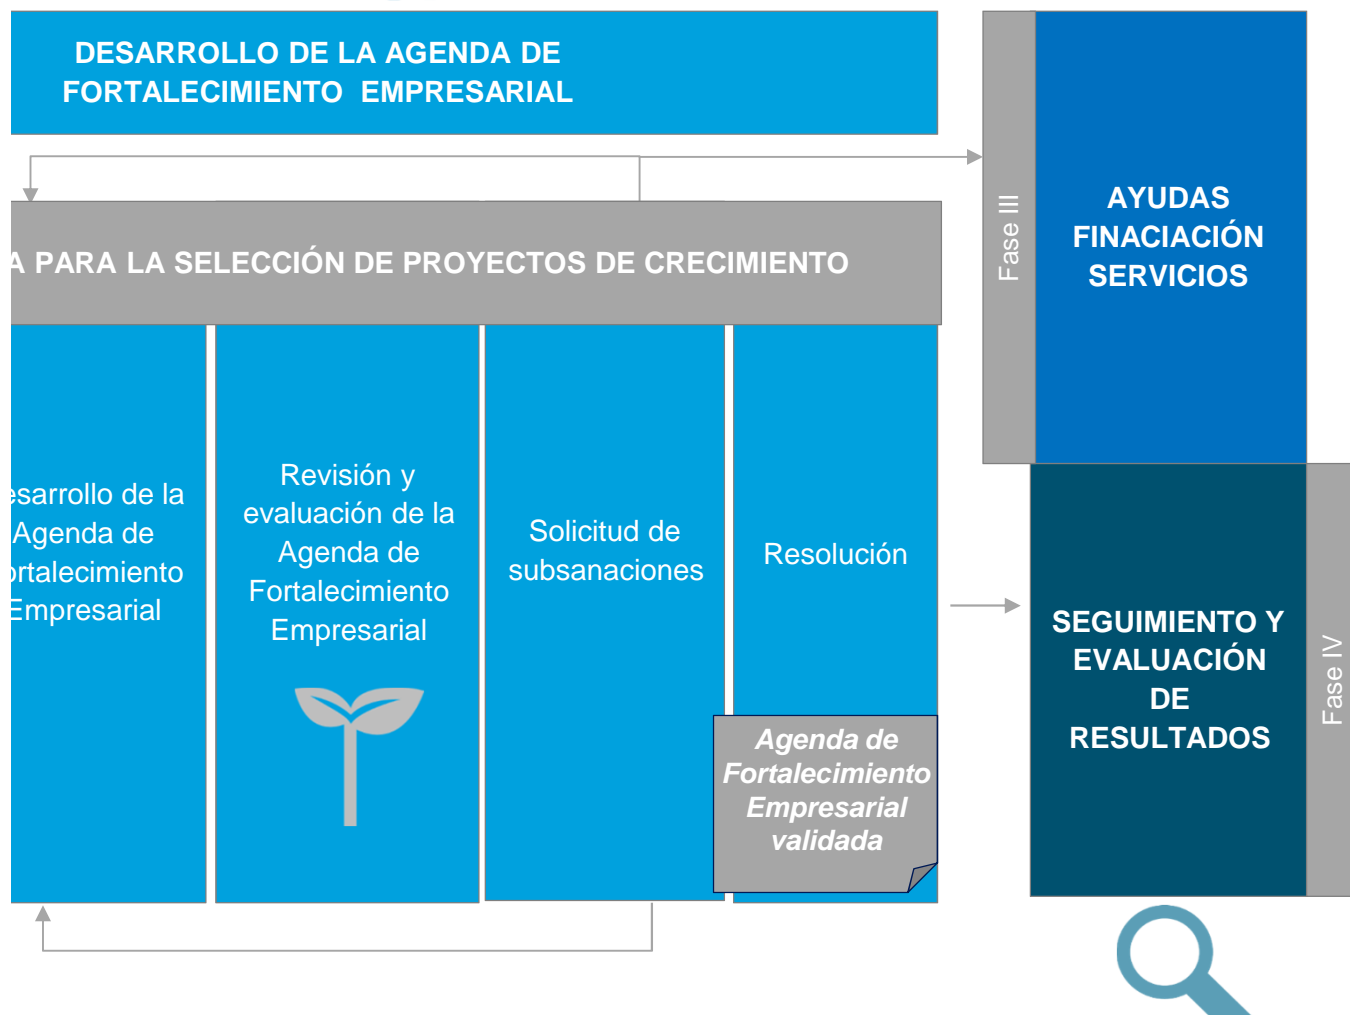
DESARROLLO DE LA AGENDA DE FORTALECIMIENTO EMPRESARIAL

A PARA LA SELECCIÓN DE PROYECTOS DE CRECIMIENTO

esarrollo de la Agenda de rtalecimiento Empresarial

Revisión y evaluación de la Agenda de Fortalecimiento Empresarial

Solicitud de subsanaciones

Resolución

Agenda de Fortalecimiento Empresarial validada

Fase III

AYUDAS FINACIACIÓN SERVICIOS

SEGUIMIENTO Y EVALUACIÓN DE RESULTADOS

Fase IV